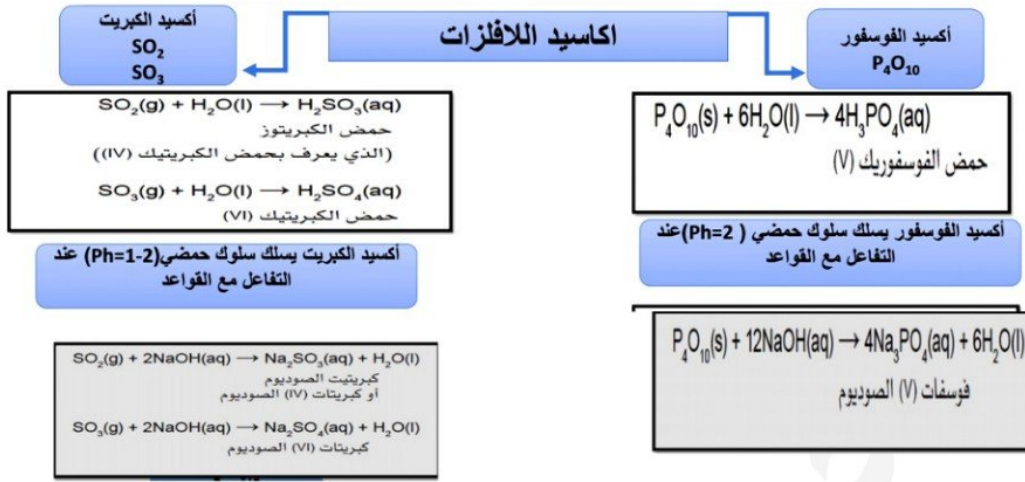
اكاسيد اللافلزات

أكسيد الكبريت
$SO_2$
$SO_3$

أكسيد الفوسفور
$P_4O_{10}$

$SO_2(g) + H_2O(l) \longrightarrow H_2SO_3(aq)$
حمض الكبريتوز
(الذي يعرف بحمض الكبريتيك (IV))

$SO_3(g) + H_2O(l) \longrightarrow H_2SO_4(aq)$
حمض الكبريتيك (VI)

أكسيد الكبريت يسلك سلوك حمضي(Ph=1-2) عند التفاعل مع القواعد

$SO_2(g) + 2NaOH(aq) \longrightarrow Na_2SO_3(aq) + H_2O(l)$
كبريتيت الصوديوم
أو كبريتات (IV) الصوديوم

$SO_3(g) + 2NaOH(aq) \longrightarrow Na_2SO_4(aq) + H_2O(l)$
كبريتات (VI) الصوديوم

$P_4O_{10}(s) + 6H_2O(l) \rightarrow 4H_3PO_4(aq)$
حمض الفوسفوريك (V)

أكسيد الفوسفور يسلك سلوك حمضي ( Ph=2)عند التفاعل مع القواعد

$P_4O_{10}(s) + 12NaOH(aq) \rightarrow 4Na_3PO_4(aq) + 6H_2O(l)$
فوسفات (V) الصوديوم